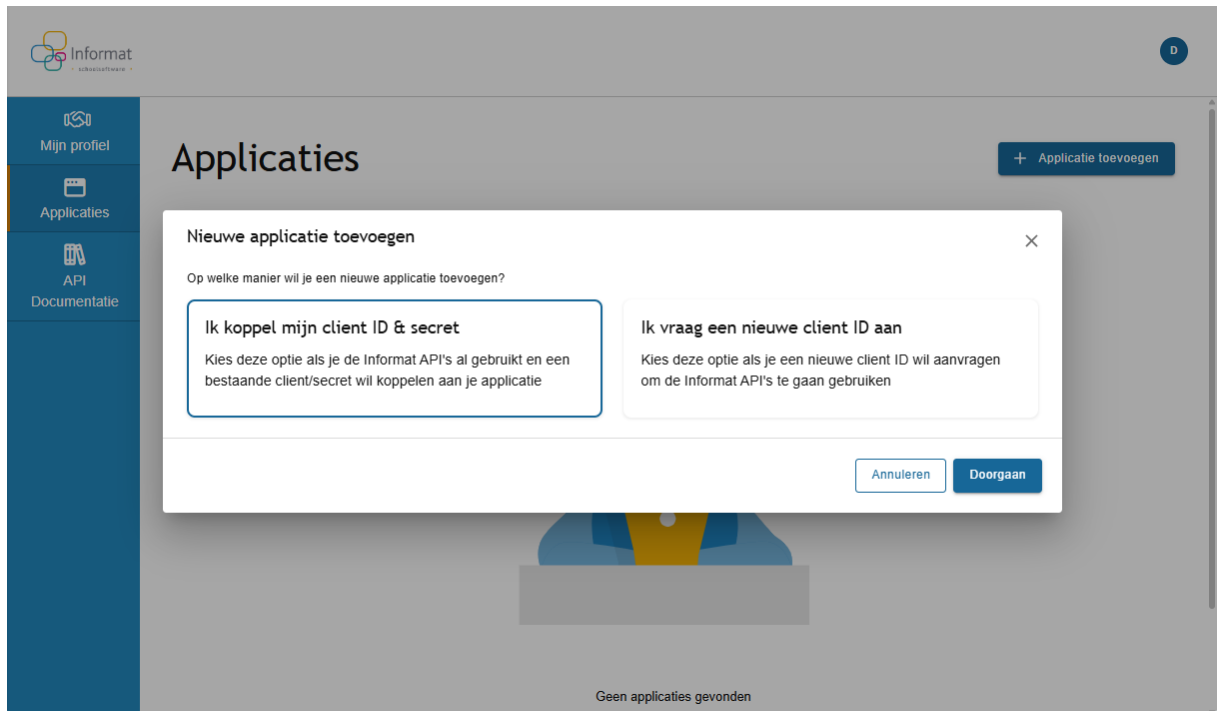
Informat
schoolsoftware

D

Mijn profiel

Applicaties

API Documentatie

Applicaties

+ Applicatie toevoegen

Nieuwe applicatie toevoegen

×

Op welke manier wil je een nieuwe applicatie toevoegen?

Ik koppel mijn client ID & secret

Kies deze optie als je de Informat API's al gebruikt en een bestaande client/secret wil koppelen aan je applicatie

Ik vraag een nieuwe client ID aan

Kies deze optie als je een nieuwe client ID wil aanvragen om de Informat API's te gaan gebruiken

Annuleren

Doorgaan

Geen applicaties gevonden